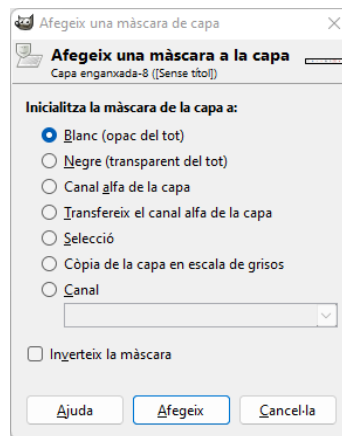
Afegeix una màscara de capa

Afegeix una màscara a la capa
Capa enganxada-8 ([Sense títol])

Inicialitza la màscara de la capa a:

Blanc (opac del tot)
Negre (transparent del tot)
Canal alfa de la capa
Transfereix el canal alfa de la capa
Selecció
Còpia de la capa en escala de grisos
Canal

Inverteix la màscara

Ajuda
Afegeix
Cancel·la